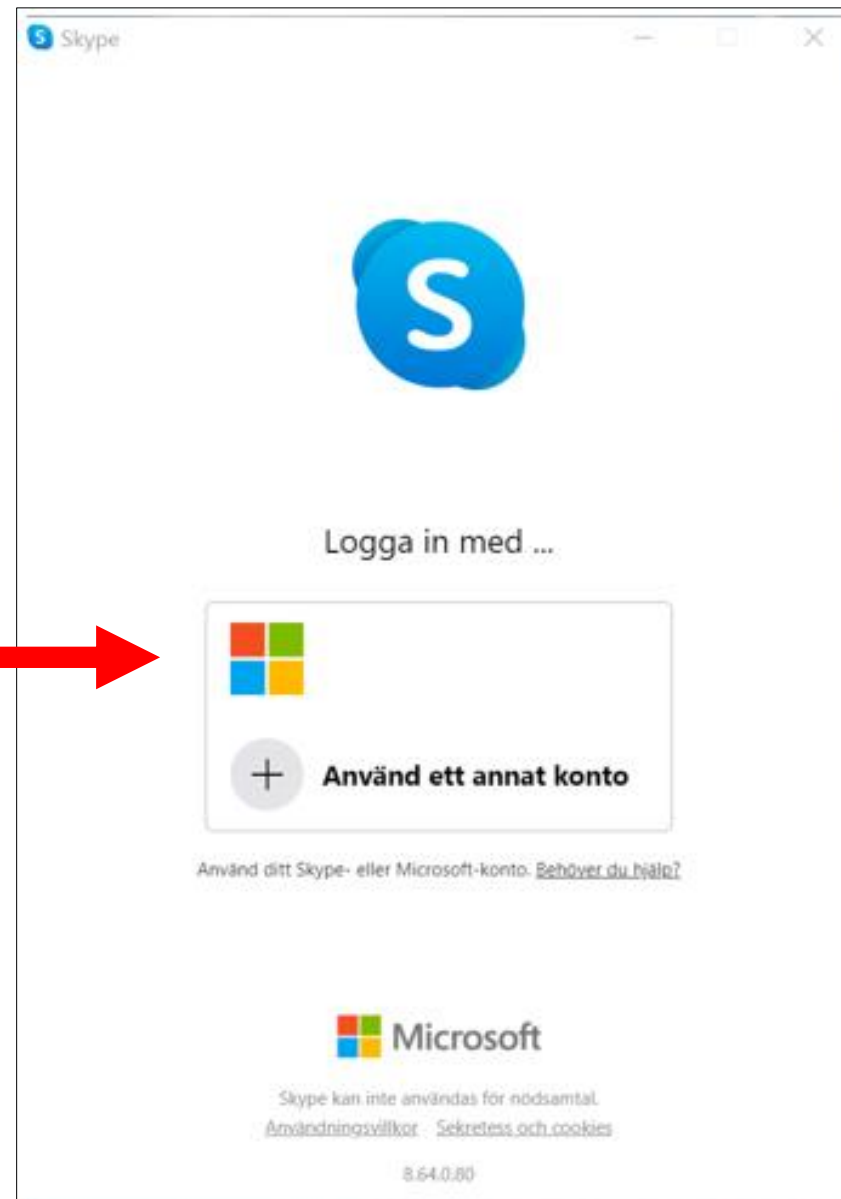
Skype

S

Logga in med ...

Använd ett annat konto

Använd ditt Skype- eller Microsoft-konto. Behöver du hjälp?

Microsoft

Skype kan inte användas för nödsamtal.

Användningsvillkor Sekretess och cookies

8.64.0.80